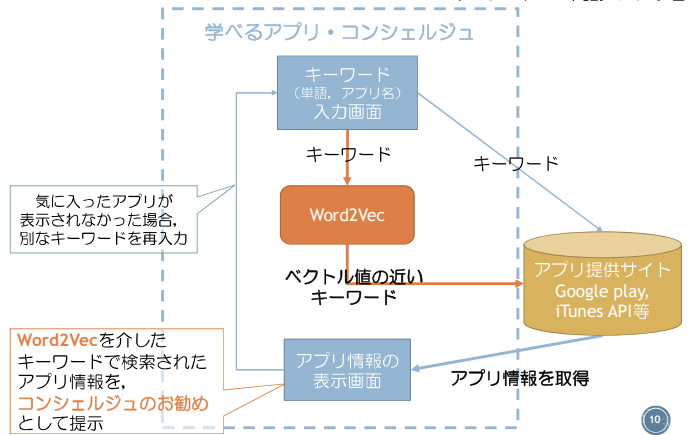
学べるアプリ・コンシェルジュ

キーワード
（単語，アプリ名）
入力画面

キーワード

キーワード

気に入ったアプリが
表示されなかった場合，
別なキーワードを再入力

Word2Vec

ベクトル値の近い
キーワード

アプリ提供サイト
Google play,
iTunes API等

Word2Vecを介した
キーワードで検索された
アプリ情報を，
コンシェルジュのお勧め
として提示

アプリ情報の
表示画面

アプリ情報を取得

10